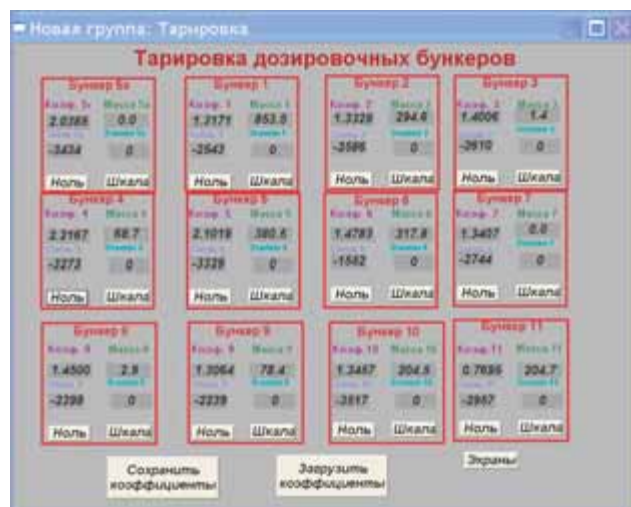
Новая группа: Тарировка

Тарировка дозировочных бункеров

Бункер 5а
Коэф. 5а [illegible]
2.0385 0.0
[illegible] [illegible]
-3434 0
Ноль Шкала

Бункер 1
Коэф. 1 Масса 1
1.2171 853.5
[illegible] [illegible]
-2542 0
Ноль Шкала

Бункер 2
Коэф. 2 Масса 2
1.3328 294.6
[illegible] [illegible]
-2586 0
Ноль Шкала

Бункер 3
Коэф. 3 Масса 3
1.4006 1.4
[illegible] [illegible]
-3610 0
Ноль Шкала

Бункер 4
Коэф. 4 Масса 4
2.2167 68.7
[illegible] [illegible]
-2273 0
Ноль Шкала

Бункер 5
Коэф. 5 Масса 5
2.1019 380.6
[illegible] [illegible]
-3328 0
Ноль Шкала

Бункер 6
Коэф. 6 Масса 6
1.4783 317.8
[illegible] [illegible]
-1582 0
Ноль Шкала

Бункер 7
Коэф. 7 Масса 7
1.3407 0.0
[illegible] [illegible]
-2744 0
Ноль Шкала

Бункер 8
Коэф. 8 Масса 8
1.4500 2.8
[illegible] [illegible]
-2298 0
Ноль Шкала

Бункер 9
Коэф. 9 Масса 9
1.3064 78.4
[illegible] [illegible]
-2239 0
Ноль Шкала

Бункер 10
Коэф. 10 Масса 10
1.3457 204.5
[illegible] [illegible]
-3517 0
Ноль Шкала

Бункер 11
Коэф. 11 Масса 11
0.7695 204.7
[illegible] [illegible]
-2957 0
Ноль Шкала

Сохранить коэффициенты
Загрузить коэффициенты
Экраны